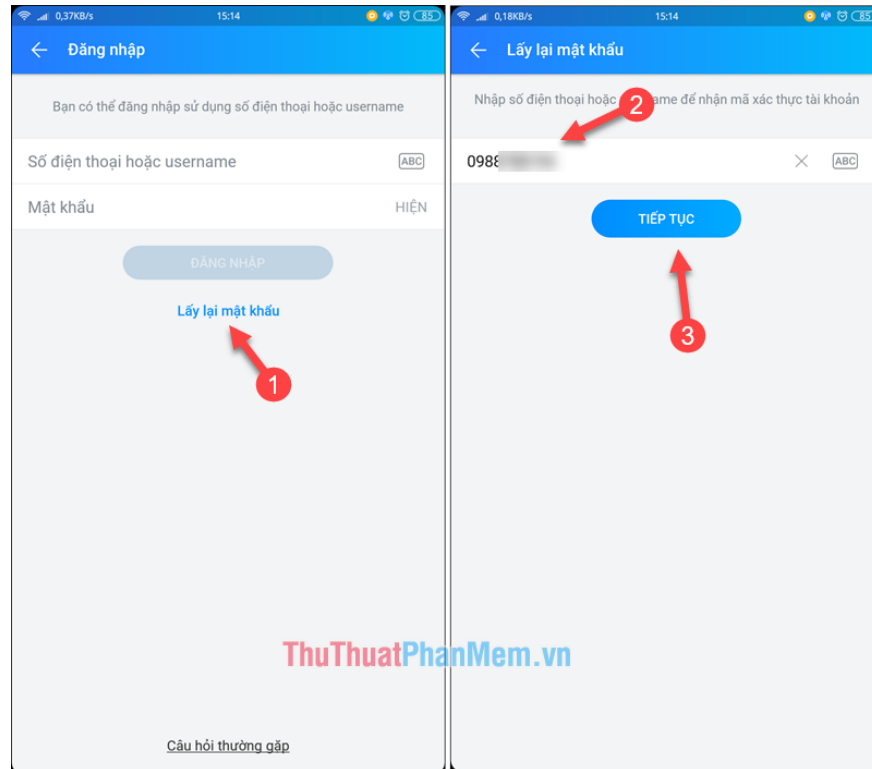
0,37KB/s 15:14 85

Đăng nhập

Bạn có thể đăng nhập sử dụng số điện thoại hoặc username

Số điện thoại hoặc username ABC

Mật khẩu HIỆN

ĐĂNG NHẬP

Lấy lại mật khẩu

1

Câu hỏi thường gặp

0,18KB/s 15:14 85

Lấy lại mật khẩu

Nhập số điện thoại hoặc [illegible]name để nhận mã xác thực tài khoản

2

0988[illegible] ABC

TIẾP TỤC

3

ThuThuatPhanMem.vn